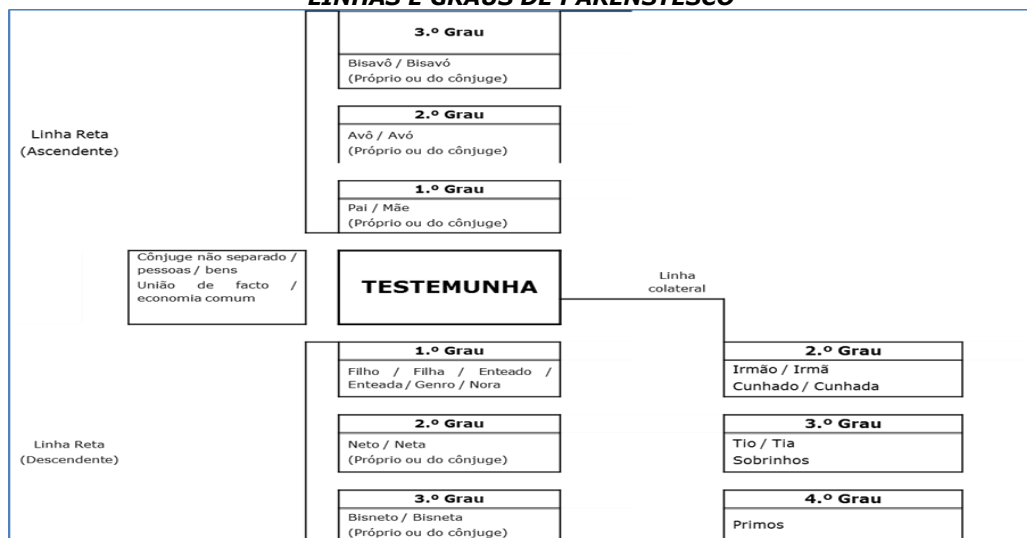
LINHAS E GRAUS DE PARENTESCO

Linha Reta (Ascendente)

3.º Grau
Bisavô / Bisavó
(Próprio ou do cônjuge)

2.º Grau
Avô / Avó
(Próprio ou do cônjuge)

1.º Grau
Pai / Mãe
(Próprio ou do cônjuge)

Cônjuge não separado / pessoas / bens
União de facto / economia comum

TESTEMUNHA

Linha colateral

Linha Reta (Descendente)

1.º Grau
Filho / Filha / Enteado / Enteada / Genro / Nora

2.º Grau
Neto / Neta
(Próprio ou do cônjuge)

3.º Grau
Bisneto / Bisneta
(Próprio ou do cônjuge)

2.º Grau
Irmão / Irmã
Cunhado / Cunhada

3.º Grau
Tio / Tia
Sobrinhos

4.º Grau
Primos